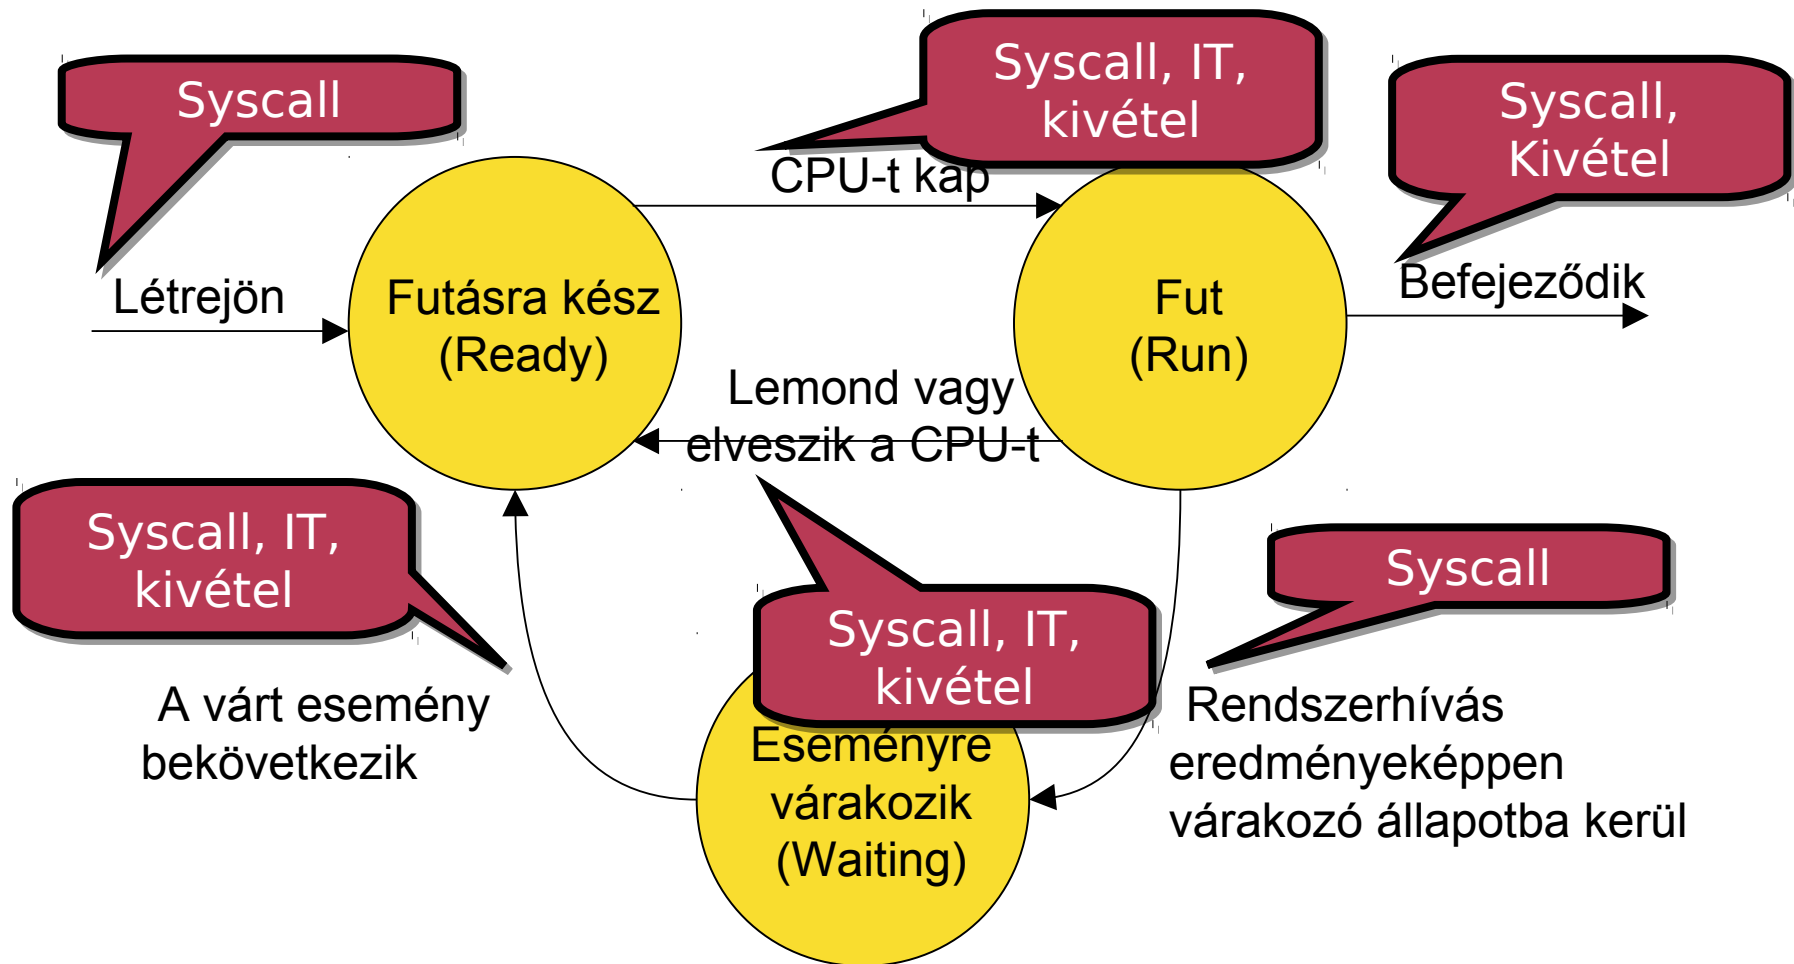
Syscall

Syscall, IT, kivétel

Syscall, Kivétel

CPU-t kap

Létrejön

Futásra kész (Ready)

Fut (Run)

Befejeződik

Lemond vagy elveszik a CPU-t

Syscall, IT, kivétel

Syscall

Syscall, IT, kivétel

A várt esemény bekövetkezik

Eseményre várakozik (Waiting)

Rendszerhívás eredményeképpen várakozó állapotba kerül